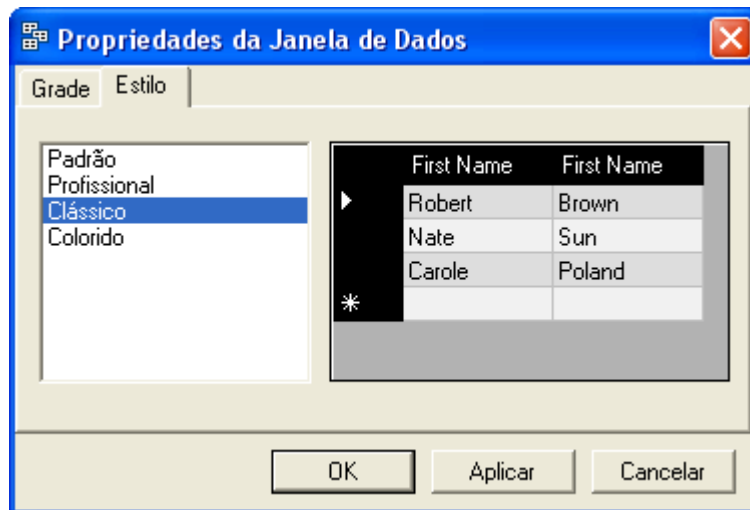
Propriedades da Janela de Dados

Grade Estilo

Padrão
Profissional
Clássico
Colorido

| | First Name | First Name |
|---|---|---|
| | Robert | Brown |
| | Nate | Sun |
| | Carole | Poland |
| * | | |

OK Aplicar Cancelar